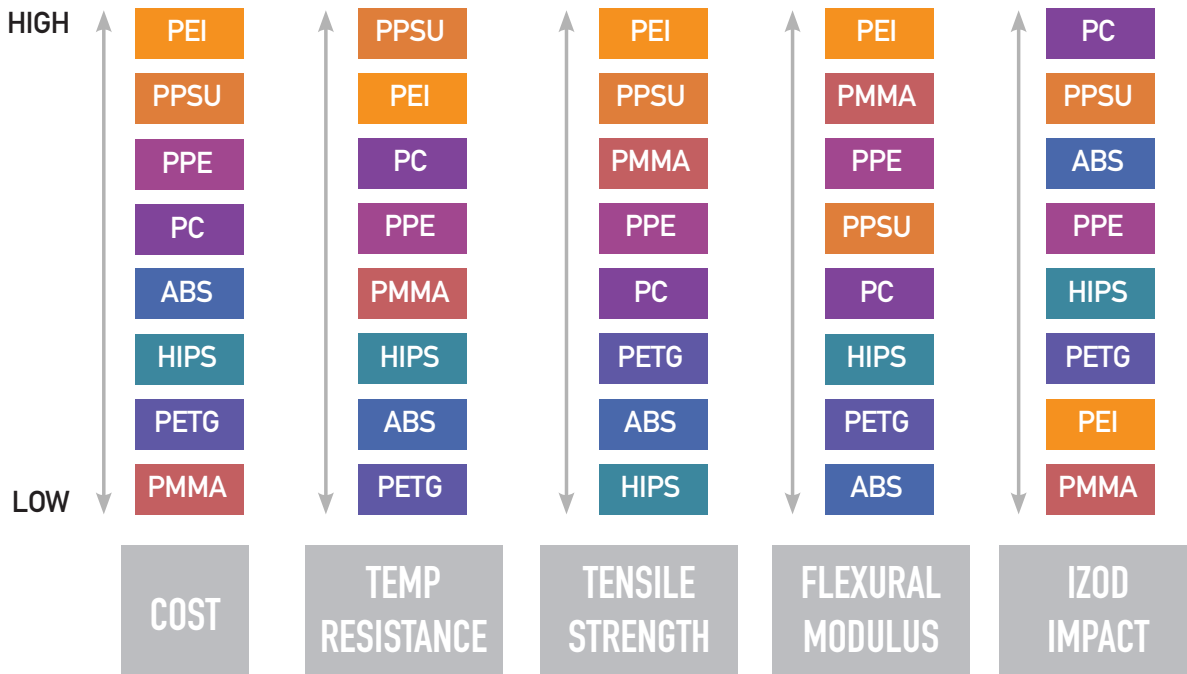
HIGH

LOW

| COST | TEMP RESISTANCE | TENSILE STRENGTH | FLEXURAL MODULUS | IZOD IMPACT |
|---|---|---|---|---|
| PEI | PPSU | PEI | PEI | PC |
| PPSU | PEI | PPSU | PMMA | PPSU |
| PPE | PC | PMMA | PPE | ABS |
| PC | PPE | PPE | PPSU | PPE |
| ABS | PMMA | PC | PC | HIPS |
| HIPS | HIPS | PETG | HIPS | PETG |
| PETG | ABS | ABS | PETG | PEI |
| PMMA | PETG | HIPS | ABS | PMMA |